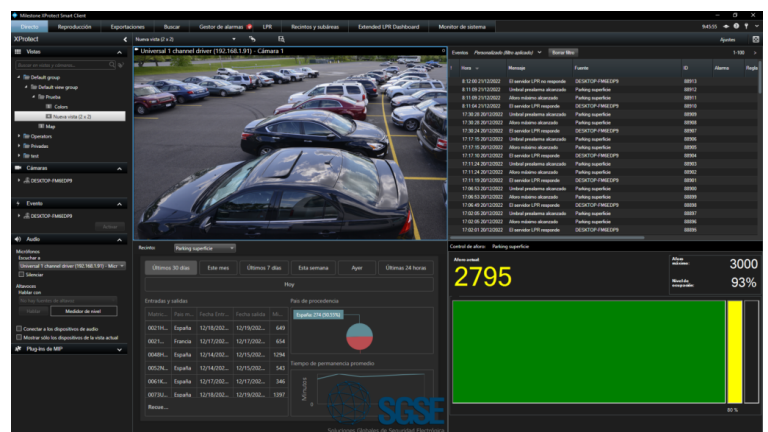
Milestone XProtect Smart Client

Directo | Reproducción | Exportaciones | Buscar | Gestor de alarmas | LPR | Recintos y subáreas | Extended LPR Dashboard | Monitor de sistema

9:43:55

XProtect | Nueva vista (2 x 2) | Ajustes

Vistas

Buscar en vistas y cámaras...

Default group
Default view group
Prueba
Colors
Nueva vista (2 x 2)
Map
Operators
Privadas
test

Cámaras

DESKTOP-FM6EDP9

Evento

DESKTOP-FM6EDP9

Activar

Audio

Micrófonos
Escuchar a
Universal 1 channel driver (192.168.1.91) - Micr
Silenciar

Altavoces
Hablar con
No hay locales de altavoz

Hablar | Medidor de nivel

Conectar a los dispositivos de audio
Mostrar sólo los dispositivos de la vista actual

Plug-ins de MIP

Universal 1 channel driver (192.168.1.91) - Cámara 1

Eventos | Personalizado (filtro aplicado) | Borrar filtro | 1-100

| Hora | Mensaje | Fuente | ID | Alarma | Regla |
|---|---|---|---|---|---|
| 8:12:00 21/12/2022 | El servidor LPR no responde | DESKTOP-FM6EDP9 | 00913 | | |
| 8:11:09 21/12/2022 | Umbral pendiente alcanzado | Parking superficie | 00912 | | |
| 8:11:09 21/12/2022 | Aforo máximo alcanzado | Parking superficie | 00911 | | |
| 8:11:04 21/12/2022 | El servidor LPR responde | DESKTOP-FM6EDP9 | 00910 | | |
| 17:30:28 20/12/2022 | Umbral pendiente alcanzado | Parking superficie | 00909 | | |
| 17:30:28 20/12/2022 | Aforo máximo alcanzado | Parking superficie | 00908 | | |
| 17:30:24 20/12/2022 | El servidor LPR responde | DESKTOP-FM6EDP9 | 00907 | | |
| 17:17:10 20/12/2022 | Umbral pendiente alcanzado | Parking superficie | 00906 | | |
| 17:17:10 20/12/2022 | Aforo máximo alcanzado | Parking superficie | 00905 | | |
| 17:17:10 20/12/2022 | El servidor LPR responde | DESKTOP-FM6EDP9 | 00904 | | |
| 17:11:24 20/12/2022 | Umbral pendiente alcanzado | Parking superficie | 00903 | | |
| 17:11:24 20/12/2022 | Aforo máximo alcanzado | Parking superficie | 00902 | | |
| 17:11:19 20/12/2022 | El servidor LPR responde | DESKTOP-FM6EDP9 | 00901 | | |
| 17:06:53 20/12/2022 | Umbral pendiente alcanzado | Parking superficie | 00900 | | |
| 17:06:53 20/12/2022 | Aforo máximo alcanzado | Parking superficie | 00899 | | |
| 17:06:49 20/12/2022 | El servidor LPR responde | DESKTOP-FM6EDP9 | 00898 | | |
| 17:02:05 20/12/2022 | Umbral pendiente alcanzado | Parking superficie | 00897 | | |
| 17:02:05 20/12/2022 | Aforo máximo alcanzado | Parking superficie | 00896 | | |
| 17:02:01 20/12/2022 | El servidor LPR responde | DESKTOP-FM6EDP9 | 00895 | | |

Recinto | Parking superficie

Últimos 30 días | Este mes | Últimos 7 días | Esta semana | Ayer | Últimas 24 horas
Hoy

Entradas y salidas

| Matríc... | País m... | Fecha Entr... | Fecha salida | Mi... |
|---|---|---|---|---|
| 0021H... | España | 12/18/202... | 12/19/202... | 649 |
| 0021... | Francia | 12/17/202... | 12/17/202... | 654 |
| 0048H... | España | 12/14/202... | 12/15/202... | 1294 |
| 0052N... | España | 12/14/202... | 12/15/202... | 543 |
| 0061K... | España | 12/17/202... | 12/17/202... | 346 |
| 0073U... | España | 12/18/202... | 12/19/202... | 1397 |
| Resue... | | | | |

País de procedencia
España: 274 (93.55%)

Tiempo de permanencia promedio
Minutos

Control de aforo: Parking superficie

Aforo actual:
2795

Aforo máximo:
3000

Nivel de ocupación:
93%

80 %

SGSE
Soluciones Globales de Seguridad Electrónica